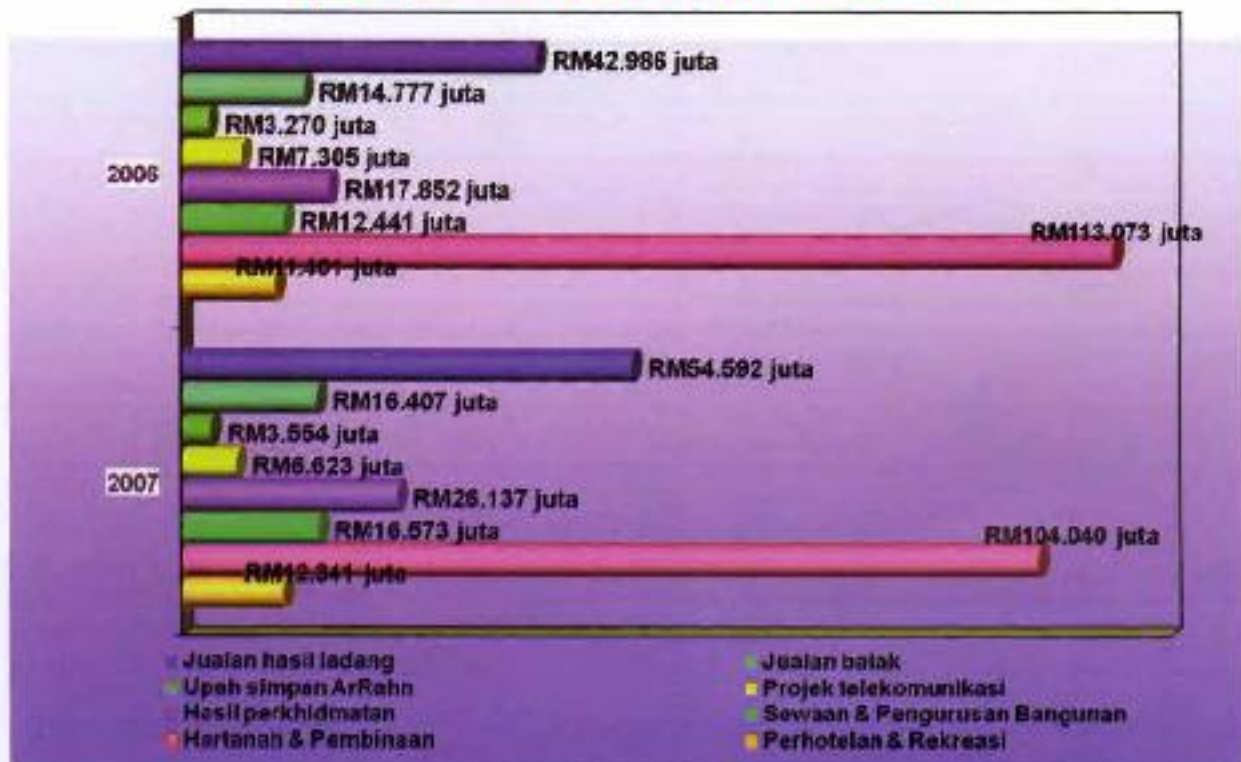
RM42.986 juta
RM14.777 juta
RM3.270 juta
RM7.305 juta
RM17.852 juta
RM12.441 juta
RM113.073 juta
RM11.401 juta
2006

RM54.592 juta
RM16.407 juta
RM3.554 juta
RM6.623 juta
RM28.137 juta
RM16.573 juta
RM104.040 juta
RM12.341 juta
2007

Jualan hasil ladang
Jualan balak
Upah simpan ArRahn
Projek telekomunikasi
Hasil perkhidmatan
Sewaan & Pengurusan Bangunan
Hartanah & Pembinaan
Perhotelan & Rekreasi